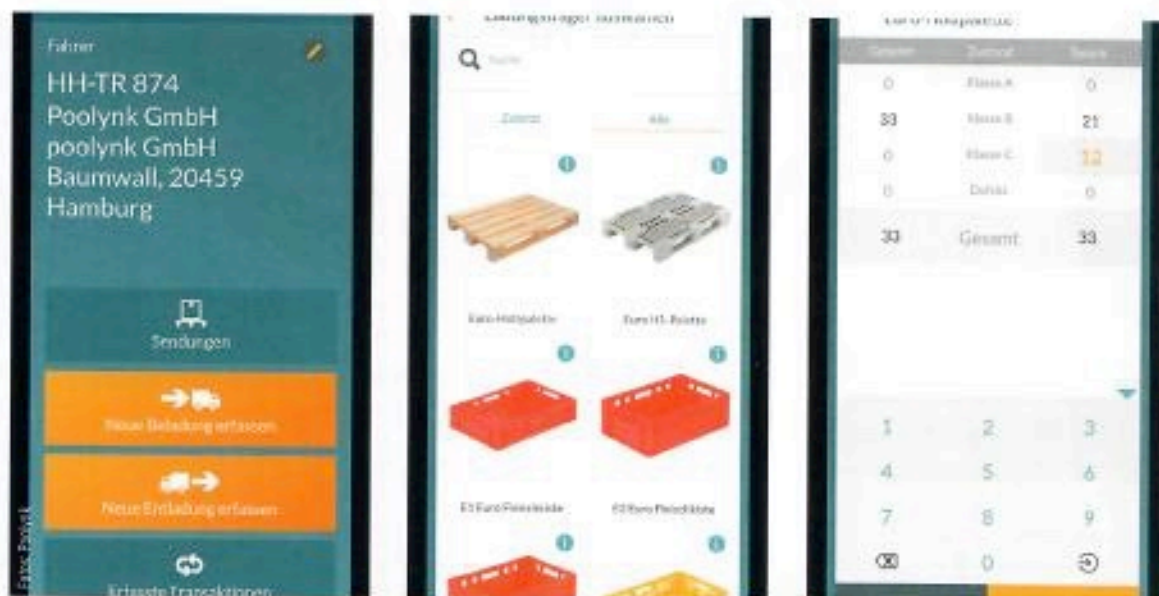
Fahrer
HH-TR 874
Poolynk GmbH
poolynk GmbH
Baumwall, 20459
Hamburg

Sendungen

Neue Beladung erfassen

Neue Entladung erfassen

Erfasste Transaktionen

Foto: Poolynk

Ladungsträger auswählen

Suche

Zuletzt
Alle

Euro-Holzpalette
Euro H1-Palette

E1 Euro Fleischkiste
E2 Euro Fleischkiste

Euro-Holzpalette

| Geladen | Zustand | Tausch |
|---|---|---|
| 0 | Klasse A | 0 |
| 33 | Klasse B | 21 |
| 0 | Klasse C | 12 |
| 0 | Defekt | 0 |
| 33 | Gesamt | 33 |

1 2 3
4 5 6
7 8 9
⌫ 0